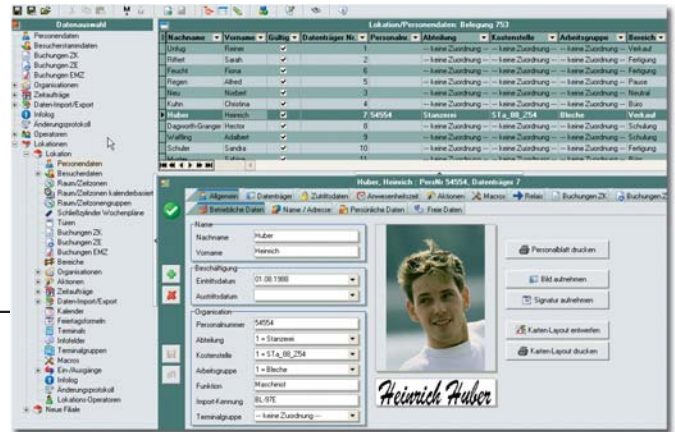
Datenauswahl
Personendaten
Besucherstammdaten
Buchungen ZK
Buchungen ZE
Buchungen EMZ
Organisationen
Zeitaufträge
Daten-Import/Export
Infolog
Änderungsprotokoll
Operatoren
Lokationen
Lokation
Personendaten
Besucherdaten
Raum/Zeitzonen
Raum/Zeitzonen kalenderbasiert
Raum/Zeitzonengruppen
Schließzylinder Wochenpläne
Türen
Buchungen ZK
Buchungen ZE
Buchungen EMZ
Bereiche
Organisationen
Aktionen
Zeitaufträge
Daten-Import/Export
Kalender
Feiertagsformeln
Terminals
Infofelder
Terminalgruppen
Macros
Ein-/Ausgänge
Infolog
Änderungsprotokoll
Lokations-Operatoren
Neue Filiale

Lokation/Personendaten: Belegung 753

| Nachname | Vorname | Gültig | Datenträger Nr. | Personalnr. | Abteilung | Kostenstelle | Arbeitsgruppe | Bereich |
|---|---|---|---|---|---|---|---|---|
| Unhug | Reiner | ✔ | 1 | | -- keine Zuordnung -- | -- keine Zuordnung -- | -- keine Zuordnung -- | Verkauf |
| Riffert | Sarah | ✔ | 2 | | -- keine Zuordnung -- | -- keine Zuordnung -- | -- keine Zuordnung -- | Fertigung |
| Feucht | Fiona | ✔ | 6 | | -- keine Zuordnung -- | -- keine Zuordnung -- | -- keine Zuordnung -- | Fertigung |
| Regen | Alfred | ✔ | 5 | | -- keine Zuordnung -- | -- keine Zuordnung -- | -- keine Zuordnung -- | Pause |
| Neu | Norbert | ✔ | 3 | | -- keine Zuordnung -- | -- keine Zuordnung -- | -- keine Zuordnung -- | Neutral |
| Kuhn | Christina | ✔ | 4 | | -- keine Zuordnung -- | -- keine Zuordnung -- | -- keine Zuordnung -- | Büro |
| Huber | Heinrich | ✔ | 7 | 54554 | Stanzerei | STa_08_Z54 | Bleche | Verkauf |
| Dagworth-Granger | Hector | ✔ | 8 | | -- keine Zuordnung -- | -- keine Zuordnung -- | -- keine Zuordnung -- | Schulung |
| Wafling | Adalbert | ✔ | 9 | | -- keine Zuordnung -- | -- keine Zuordnung -- | -- keine Zuordnung -- | Schulung |
| Schuler | Sandra | ✔ | 10 | | -- keine Zuordnung -- | -- keine Zuordnung -- | -- keine Zuordnung -- | Fertigung |

Huber, Heinrich : PersNr 54554, Datenträger 7

Allgemein | Datenträger | Zutrittsdaten | Anwesenheitszeit | Aktionen | Macros | Relais | Buchungen ZK | Buchungen ZE
Betriebliche Daten | Name / Adresse | Persönliche Daten | Freie Daten

Name
Nachname: Huber
Vorname: Heinrich

Beschäftigung
Eintrittsdatum: 01.08.1988
Austrittsdatum:

Organisation
Personalnummer: 54554
Abteilung: 1 = Stanzerei
Kostenstelle: 1 = STa_08_Z54
Arbeitsgruppe: 1 = Bleche
Funktion: Maschinist
Import-Kennung: BL-97E
Terminalgruppe: -- keine Zuordnung --

Personalblatt drucken
Bild aufnehmen
Signatur aufnehmen
Karten-Layout entwerfen
Karten-Layout drucken

Heinrich Huber